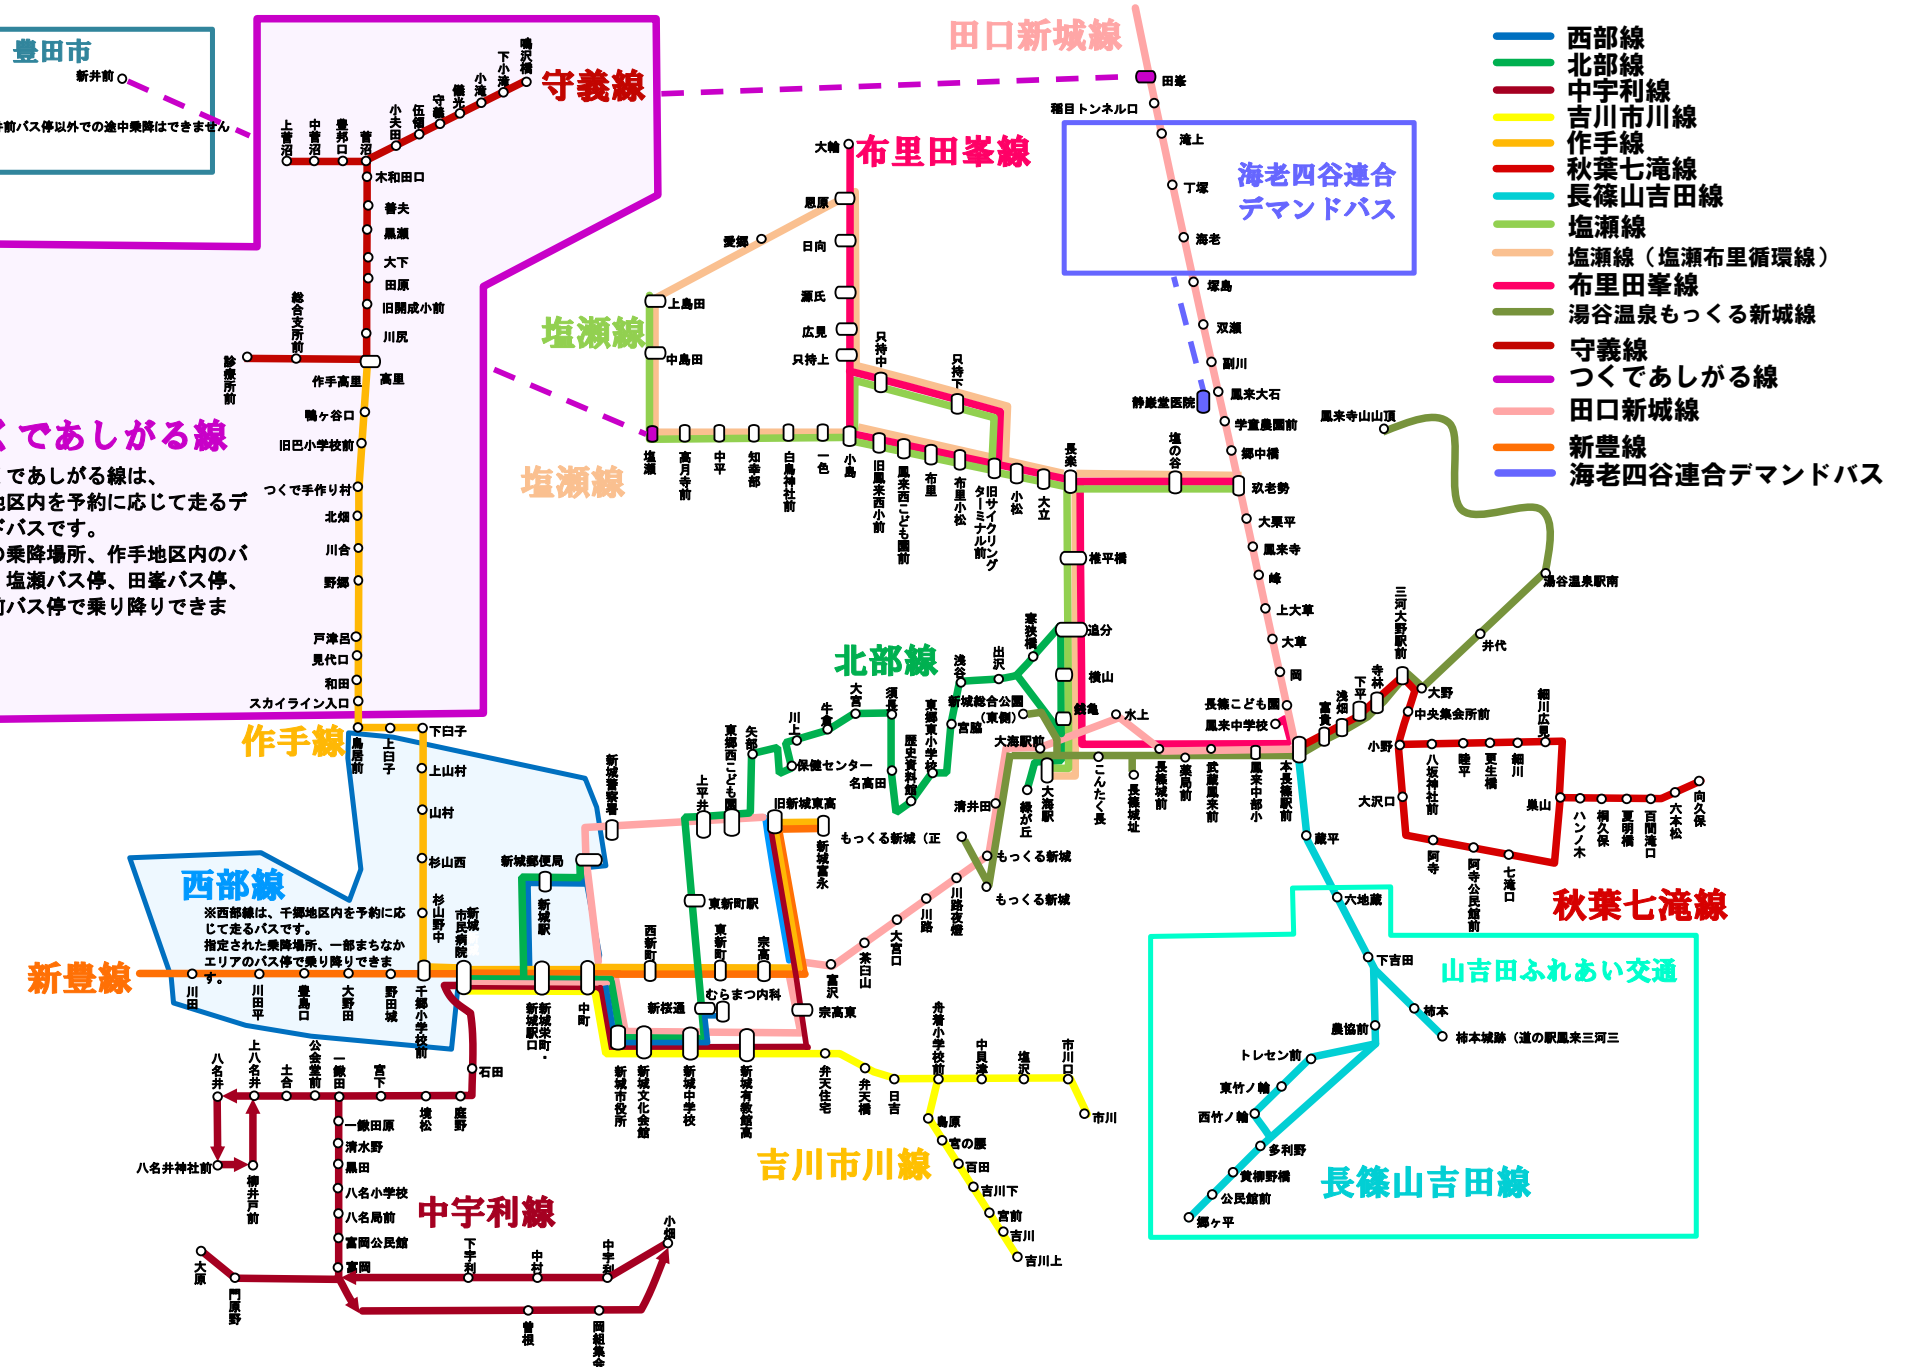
西部線
北部線
中宇利線
吉川市川線
作手線
秋葉七滝線
長篠山吉田線
塩瀬線
塩瀬線（塩瀬布里循環線）
布里田峯線
湯谷温泉もっくる新城線
守義線
つくであしがる線
田口新城線
新豊線
海老四谷連合デマンドバス

豊田市
新井前
前バス停以外での途中乗降はできません

守義線
鳴沢橋
下小滝
小滝
善光
守義
伍備
小夫田
菅沼
豊邦口
中菅沼
上菅沼
木和田口
善夫
黒瀬
大下
田原
旧開成小前
川尻
高里
作手高里
総合支所前
診療所前
鴨ヶ谷口
旧巴小学校前
つくで手作り村
北畑
川合
野郷
戸津呂
見代口
和田
スカイライン入口

くであしがる線
であしがる線は、
地区内を予約に応じて走るデ
バスです。
の乗降場所、作手地区内のバ
塩瀬バス停、田峯バス停、
前バス停で乗り降りできま

田口新城線
田峯
稲目トンネル口
滝上
丁塚
海老
塚島
双瀬
副川
静嶽堂医院
鳳来大石
学童農園前
郷中橋
玖老勢
大栗平
鳳来寺
峠
上大草
大草
岡
長篠こども園
鳳来中学校

海老四谷連合
デマンドバス

布里田峯線
大輪
恩原
日向
源氏
広見
只持上
只持中
只持下

塩瀬線
愛郷
上島田
中島田
塩瀬
高月寺前
中平
知幸前
白鳥神社前
一色
小島
旧鳳来西小前
鳳来西こども園前
布里
布里小松
旧サイクリングターミナル前
小松
大立
長楽
塩の谷
鳳来寺山山頂

塩瀬線

北部線
稚平橋
追分
横山
鏡亀
水上
大海駅前
浅谷
出沢
富栄橋
新城総合公園（東側）
宮脇
須長
牛倉
大宮
川上
矢部
東郷西こども園
保健センター
名高田
歴史資料館
東郷東小学校
清井田
緑が丘
大海駅
こんたく長
長篠城址
長篠城前
鳶ヶ巣前
武田勝頼本陣前
鳳来中部小
本長篠駅前
富保
浅畑
下平
寺林
三河大野駅前
大野
中央集会所前
湯谷温泉駅南
井代
もっくる新城（正
もっくる新城
もっくる新城
川路夜燈
川路
大宮口
茶臼山
富沢
上平井
旧新城東高
新城富永
東新町駅
東新町
宗高
宗高東
むらまつ内科
新桜淵
新城郵便局
新城駅
新城警察署
新城市民病院
杉山中
杉山西
山村
上山村
下日子
上日子
鳥居前

作手線

西部線
※西部線は、千郷地区内を予約に応
じて走るバスです。
指定された乗降場所、一部まちなか
エリアのバス停で乗り降りできま
す。

新豊線
川田
川田平
豊島口
大野田
野田城
千郷小学校前
新城栄町・新城駅口
中町
西新町
新城市役所
新城文化会館
新城中学校
新城有教館高

石田
八名井
上八名井
土合
公会堂前
一鍬田
宮下
境松
庭野
一鍬田原
清水野
黒田
八名小学校
八名局前
富岡公民館
富岡
八名井神社前
柳井戸前
大原
門原野
下宇利
中村
中宇利
小畑
曽根
岡組集会

中宇利線

弁天住宅
弁天橋
日吉
舟着小学校前
中貝津
塩沢
市川口
市川
島原
宮の原
百田
吉川下
宮前
吉川
吉川上

吉川市川線

蔵平
六地蔵
下吉田
柿本
柿本城跡（道の駅鳳来三河三
農協前
トレセン前
東竹ノ輪
西竹ノ輪
多利野
黄柳野橋
公民館前
鍋ヶ平

山吉田ふれあい交通
長篠山吉田線

小野
大沢口
八坂神社前
睦平
夏焼
細川
細川広見
巣山
阿寺
阿寺公民館前
七滝口
ハンノ木
梶久保
夏明橋
百間滝口
六本松
向久保

秋葉七滝線